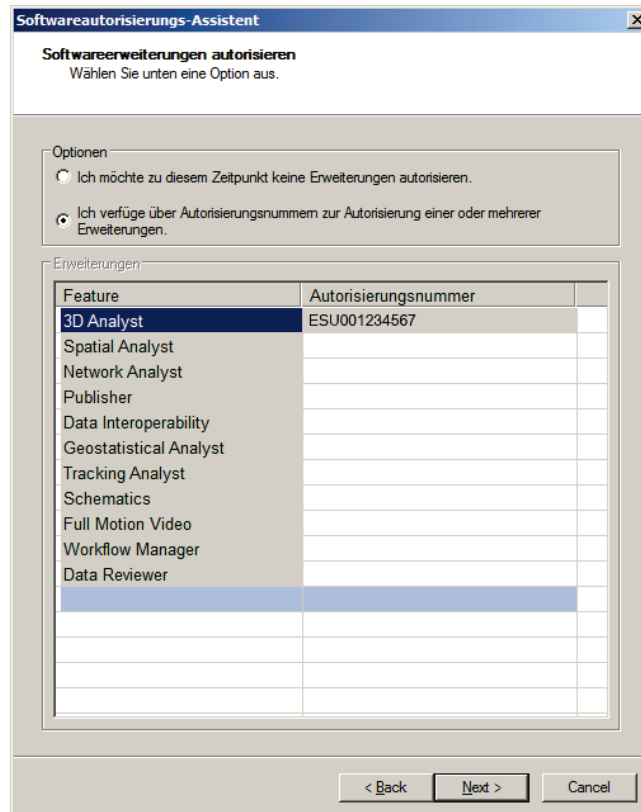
Softwareautorisierungs-Assistent

Softwareerweiterungen autorisieren
Wählen Sie unten eine Option aus.

Optionen
Ich möchte zu diesem Zeitpunkt keine Erweiterungen autorisieren.
Ich verfüge über Autorisierungsnummern zur Autorisierung einer oder mehrerer Erweiterungen.

Erweiterungen

| Feature | Autorisierungsnummer |
|---|---|
| 3D Analyst | ESU001234567 |
| Spatial Analyst | |
| Network Analyst | |
| Publisher | |
| Data Interoperability | |
| Geostatistical Analyst | |
| Tracking Analyst | |
| Schematics | |
| Full Motion Video | |
| Workflow Manager | |
| Data Reviewer | |

< Back
Next >
Cancel